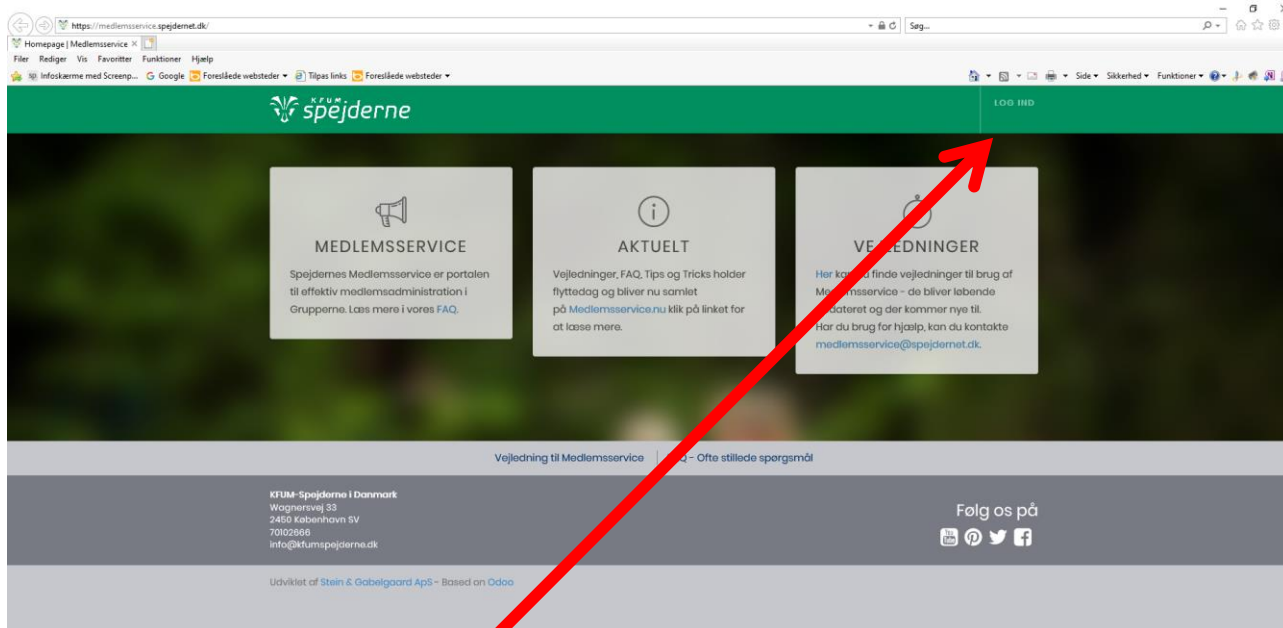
https://medlemsservice.spejdernet.dk/

Søg...

Homepage | Medlemsservice ×

Filer Rediger Vis Favoritter Funktioner Hjælp

Infoskærme med Screenp... Google Foreslåede websteder Tilpas links Foreslåede websteder

Side Sikkerhed Funktioner

KFUM spejderne

LOG IND

MEDLEMSSERVICE

Spejdernes Medlemsservice er portalen til effektiv medlemsadministration i Grupperne. Læs mere i vores FAQ.

AKTUELT

Vejledninger, FAQ, Tips og Tricks holder flyttedag og bliver nu samlet på Medlemsservice.nu klik på linket for at læse mere.

VE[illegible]EDNINGER

Her ka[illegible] finde vejledninger til brug af Me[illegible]msservice - de bliver løbende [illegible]dateret og der kommer nye til. Har du brug for hjælp, kan du kontakte medlemsservice@spejdernet.dk.

Vejledning til Medlemsservice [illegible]Q - Ofte stillede spørgsmål

KFUM-Spejderne i Danmark
Wagnersvej 33
2450 København SV
70102666
info@kfumspejderne.dk

Følg os på

Udviklet af Stein & Gabelgaard ApS - Based on Odoo